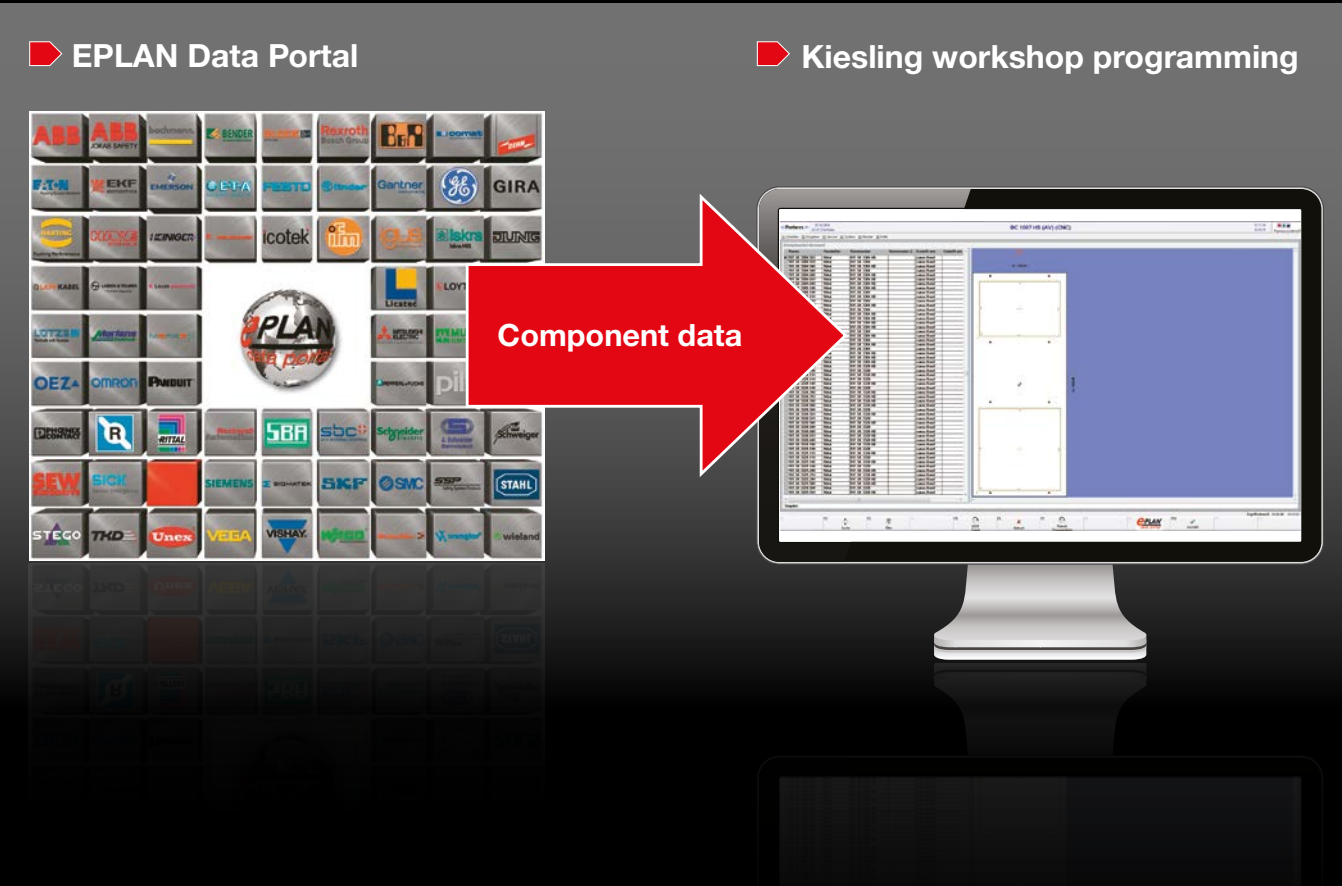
EPLAN Data Portal

Kiesling workshop programming

ABB
ABB JOKAB SAFETY
bachmann
BENDER
Rexroth Bosch Group
B&R
comat
EATON
EKF
EMERSON
E-T-A
FESTO
Binder
Gantner
GE
GIRA
HARTING
LEINIGER
icotek
ifm
iskra
JUNG
LAPP KABEL
LINDER
Licatec
LOYT
LÜTZE
Murrelektronik
MITSUBISHI ELECTRIC
OEZ
omron
PANDUIT
PEPPERL+FUCHS
pilz
PHOENIX CONTACT
R
RITTAL
SBA
sbc
Schneider Electric
J. Schneider Elektrotechnik
Schweiger
SEW EURODRIVE
SICK
SIEMENS
SIGMATEK
SKF
SMC
SSP
STAHL
STEGO
THK
Unex
VEGA
VISHAY
WAGO
wieland

EPLAN data portal

Component data

BC 1007 HS (AV) (CNC)

EPLAN